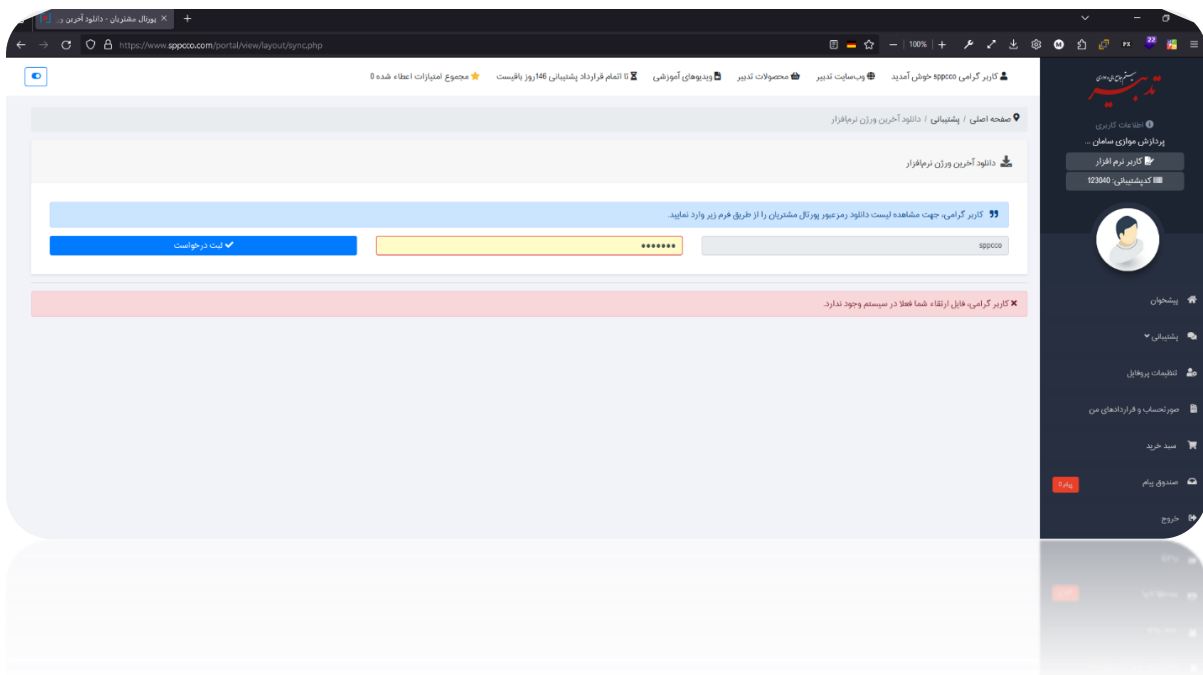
پورتال مشتریان - دانلود آخرین و...
https://www.sppcco.com/portal/view/layout/sync.php
100%

کاربر گرامی sppcco خوش آمدید
وب‌سایت تدبیر
محصولات تدبیر
ویدیوهای آموزشی
تا اتمام قرارداد پشتیبانی 146روز باقیست
مجموع امتیازات اعطاء شده 0

صفحه اصلی / پشتیبانی / دانلود آخرین ورژن نرم‌افزار

دانلود آخرین ورژن نرم‌افزار

کاربر گرامی، جهت مشاهده لیست دانلود رمزعبور پورتال مشتریان را از طریق فرم زیر وارد نمایید.

sppcco
•••••••
ثبت درخواست

کاربر گرامی، فایل ارتقاء شما فعلا در سیستم وجود ندارد.

تدبیر
اطلاعات کاربری
پردازش موازی سامان ..
کاربر نرم افزار
کدپشتیبانی: 123040

پیشخوان
پشتیبانی
تنظیمات پروفایل
صورتحساب و قراردادهای من
سبد خرید
صندوق پیام
پیام 0
خروج